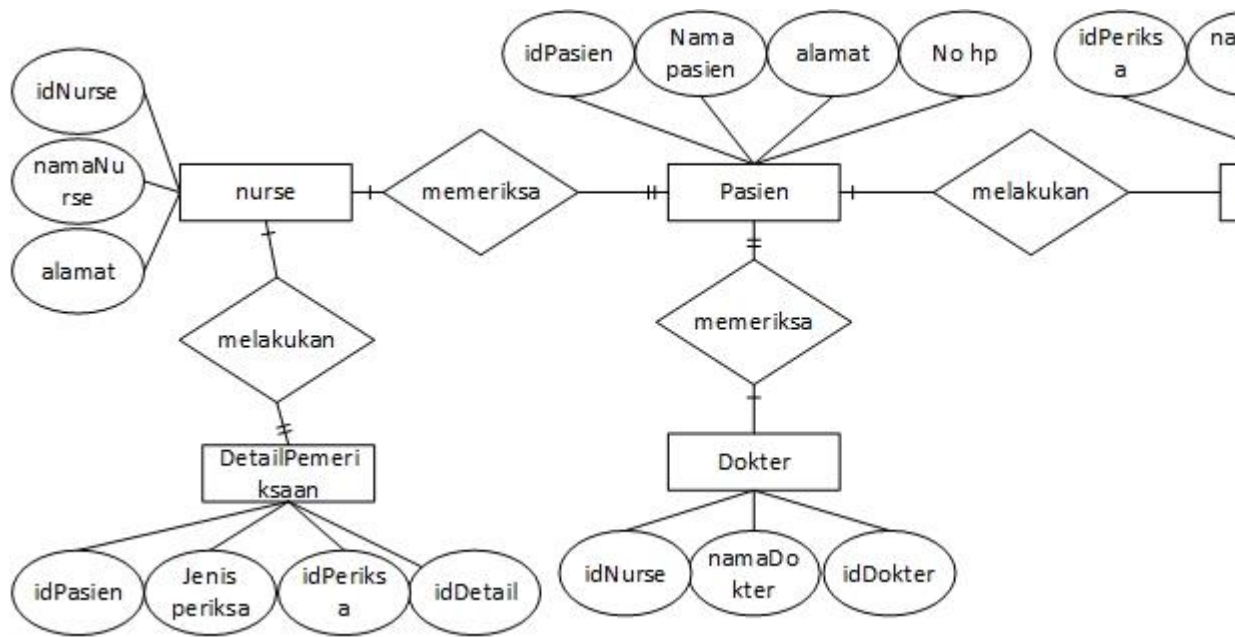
idNurse

namaNurse

alamat

nurse

memeriksa

idPasien

Nama pasien

alamat

No hp

Pasien

melakukan

idPeriksa

na

melakukan

DetailPemeriksaan

idPasien

Jenis periksa

idPeriksa

idDetail

memeriksa

Dokter

idNurse

namaDokter

idDokter